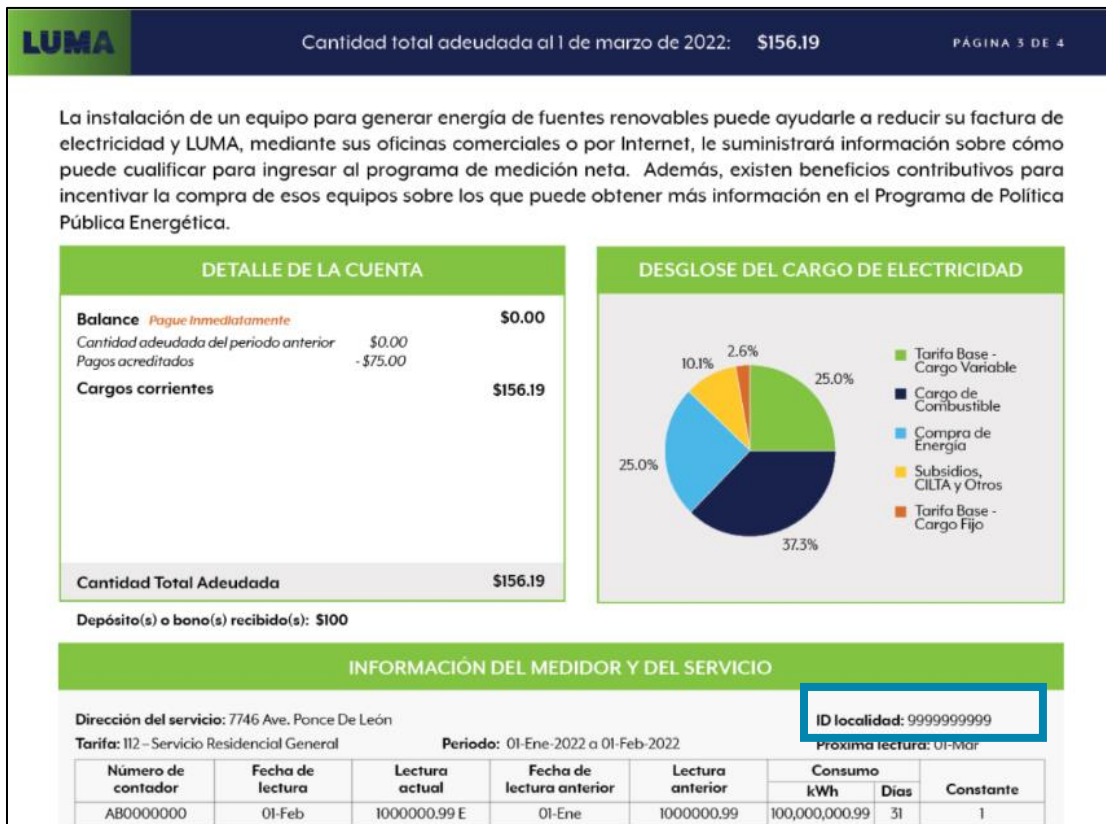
LUMA

Cantidad total adeudada al 1 de marzo de 2022: $156.19

PÁGINA 3 DE 4

La instalación de un equipo para generar energía de fuentes renovables puede ayudarle a reducir su factura de electricidad y LUMA, mediante sus oficinas comerciales o por Internet, le suministrará información sobre cómo puede cualificar para ingresar al programa de medición neta. Además, existen beneficios contributivos para incentivar la compra de esos equipos sobre los que puede obtener más información en el Programa de Política Pública Energética.

DETALLE DE LA CUENTA

| | |
|---|---|
| Balance Pague Inmediatamente | $0.00 |
| Cantidad adeudada del periodo anterior $0.00 | |
| Pagos acreditados - $75.00 | |
| Cargos corrientes | $156.19 |
| Cantidad Total Adeudada | $156.19 |

Depósito(s) o bono(s) recibido(s): $100

DESGLOSE DEL CARGO DE ELECTRICIDAD

2.6%
10.1%
25.0%
25.0%
37.3%

Tarifa Base - Cargo Variable
Cargo de Combustible
Compra de Energía
Subsidios, CILTA y Otros
Tarifa Base - Cargo Fijo

INFORMACIÓN DEL MEDIDOR Y DEL SERVICIO

Dirección del servicio: 7746 Ave. Ponce De León
ID localidad: 9999999999
Tarifa: 112 – Servicio Residencial General
Periodo: 01-Ene-2022 a 01-Feb-2022
Próxima lectura: 01-Mar

| Número de contador | Fecha de lectura | Lectura actual | Fecha de lectura anterior | Lectura anterior | Consumo kWh | Días | Constante |
|---|---|---|---|---|---|---|---|
| AB0000000 | 01-Feb | 1000000.99 E | 01-Ene | 1000000.99 | 100,000,000.99 | 31 | 1 |